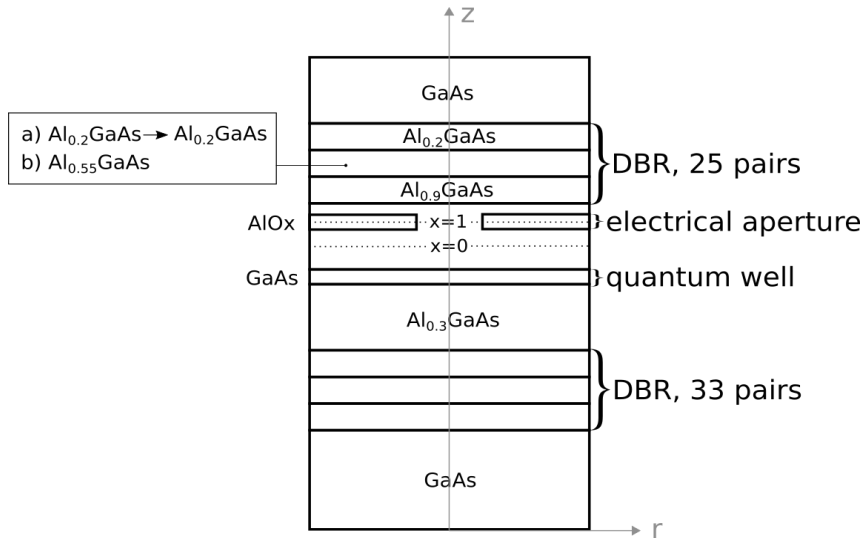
z

GaAs

a) $Al_{0.2}GaAs \rightarrow Al_{0.2}GaAs$
b) $Al_{0.55}GaAs$

$Al_{0.2}GaAs$

DBR, 25 pairs

$Al_{0.9}GaAs$

AlOx

x=1

electrical aperture

x=0

GaAs

quantum well

$Al_{0.3}GaAs$

DBR, 33 pairs

GaAs

r